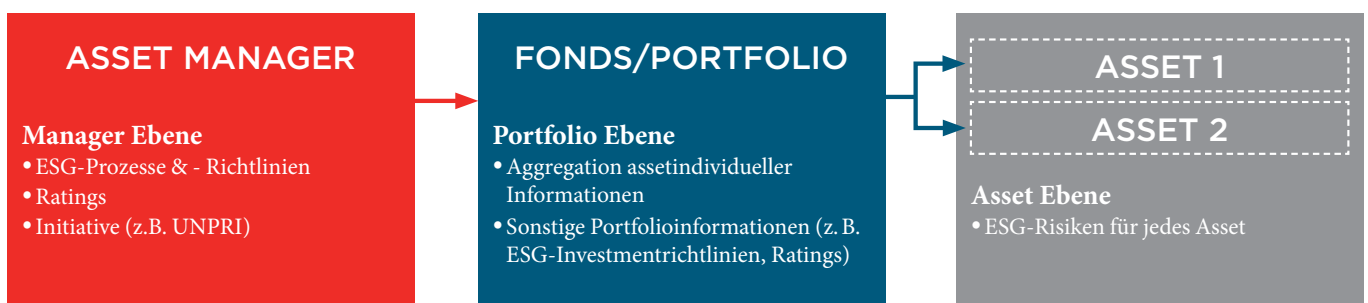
ASSET MANAGER

Manager Ebene
• ESG-Prozesse & - Richtlinien
• Ratings
• Initiative (z.B. UNPRI)

FONDS/PORTFOLIO

Portfolio Ebene
• Aggregation assetindividueller Informationen
• Sonstige Portfolioinformationen (z. B. ESG-Investmentrichtlinien, Ratings)

ASSET 1

ASSET 2

Asset Ebene
• ESG-Risiken für jedes Asset